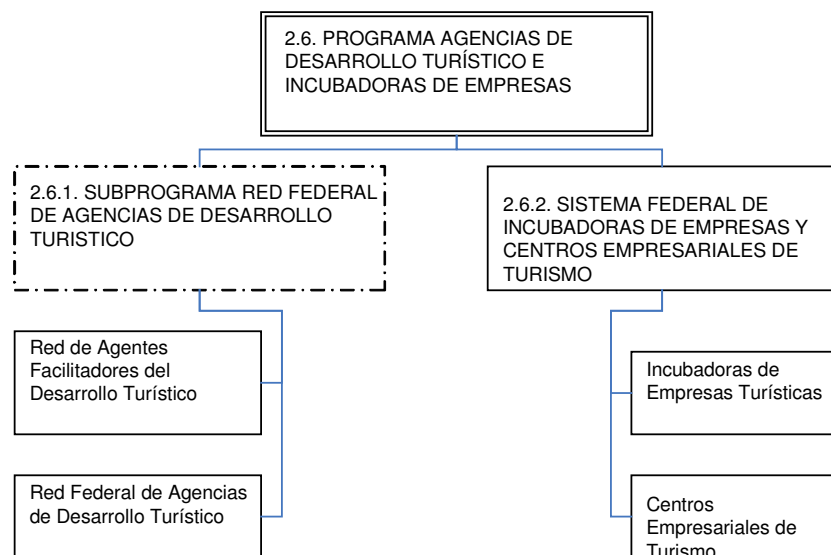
2.6. PROGRAMA AGENCIAS DE DESARROLLO TURÍSTICO E INCUBADORAS DE EMPRESAS

2.6.1. SUBPROGRAMA RED FEDERAL DE AGENCIAS DE DESARROLLO TURISTICO

Red de Agentes Facilitadores del Desarrollo Turístico

Red Federal de Agencias de Desarrollo Turístico

2.6.2. SISTEMA FEDERAL DE INCUBADORAS DE EMPRESAS Y CENTROS EMPRESARIALES DE TURISMO

Incubadoras de Empresas Turísticas

Centros Empresariales de Turismo